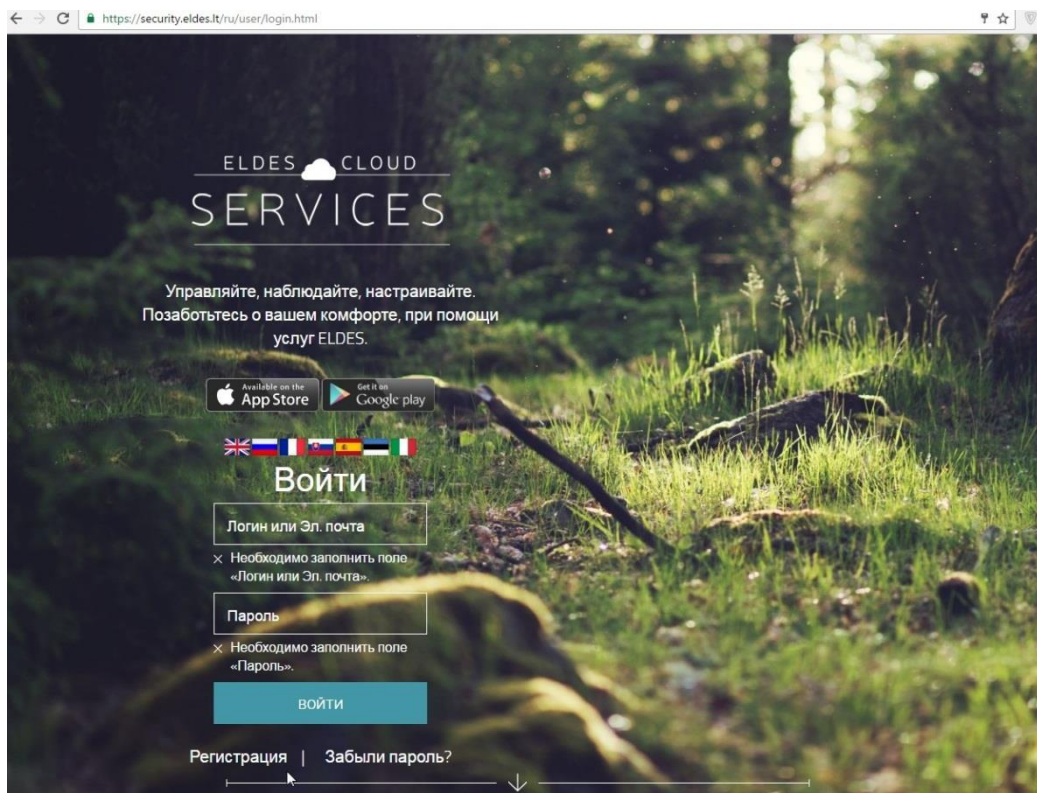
https://security.eldes.lt/ru/user/login.html

ELDES CLOUD
SERVICES

Управляйте, наблюдайте, настраивайте. Позаботьтесь о вашем комфорте, при помощи услуг ELDES.

Available on the App Store
Get it on Google play

Войти

Логин или Эл. почта
× Необходимо заполнить поле «Логин или Эл. почта».

Пароль
× Необходимо заполнить поле «Пароль».

ВОЙТИ

Регистрация | Забыли пароль?